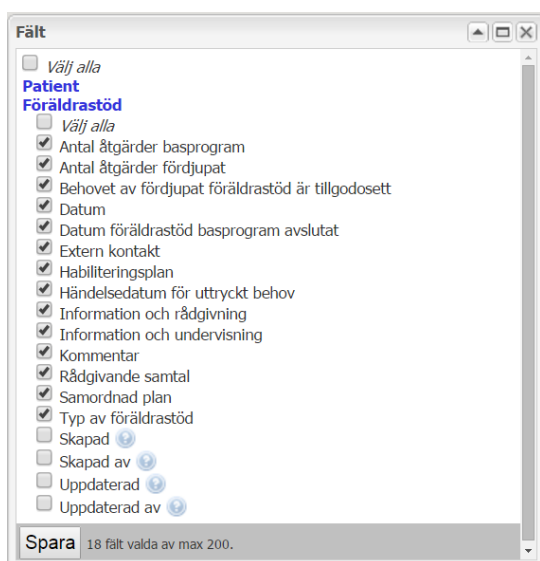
Fält

Välj alla
Patient
Föräldrastöd
Välj alla
Antal åtgärder basprogram
Antal åtgärder fördjupat
Behovet av fördjupat föräldrastöd är tillgodosett
Datum
Datum föräldrastöd basprogram avslutat
Extern kontakt
Habiliteringsplan
Händelsedatum för uttryckt behov
Information och rådgivning
Information och undervisning
Kommentar
Rådgivande samtal
Samordnad plan
Typ av föräldrastöd
Skapad
Skapad av
Uppdaterad
Uppdaterad av

Spara 18 fält valda av max 200.